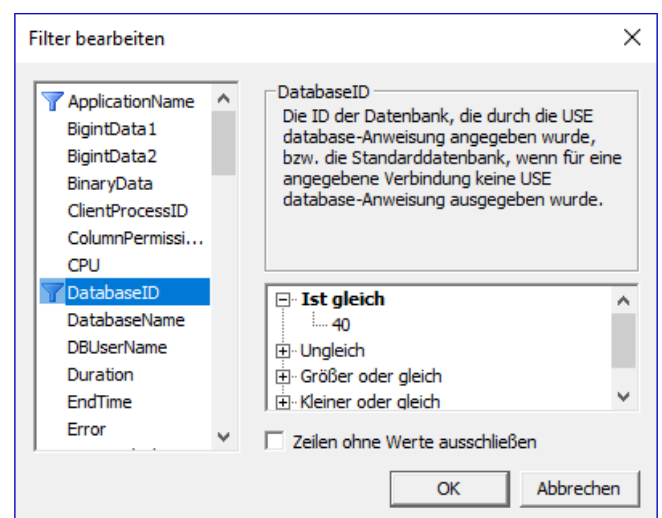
Filter bearbeiten

ApplicationName
BigintData1
BigintData2
BinaryData
ClientProcessID
ColumnPermissi...
CPU
DatabaseID
DatabaseName
DBUserName
Duration
EndTime
Error

DatabaseID
Die ID der Datenbank, die durch die USE database-Anweisung angegeben wurde, bzw. die Standarddatenbank, wenn für eine angegebene Verbindung keine USE database-Anweisung ausgegeben wurde.

Ist gleich
40
Ungleich
Größer oder gleich
Kleiner oder gleich

Zeilen ohne Werte ausschließen

OK
Abbrechen